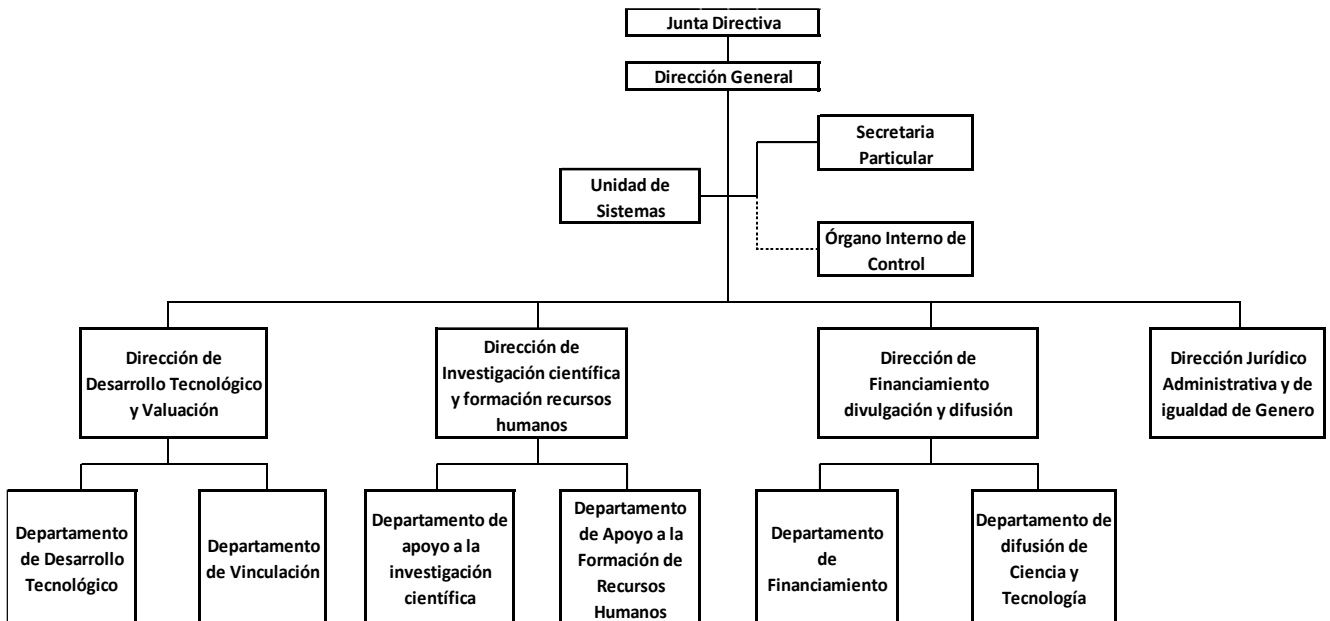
Junta Directiva

Dirección General

Secretaria Particular

Unidad de Sistemas

Órgano Interno de Control

Dirección de Desarrollo Tecnológico y Valuación

Dirección de Investigación científica y formación recursos humanos

Dirección de Financiamiento divulgación y difusión

Dirección Jurídico Administrativa y de igualdad de Genero

Departamento de Desarrollo Tecnológico

Departamento de Vinculación

Departamento de apoyo a la investigación científica

Departamento de Apoyo a la Formación de Recursos Humanos

Departamento de Financiamiento

Departamento de difusión de Ciencia y Tecnología